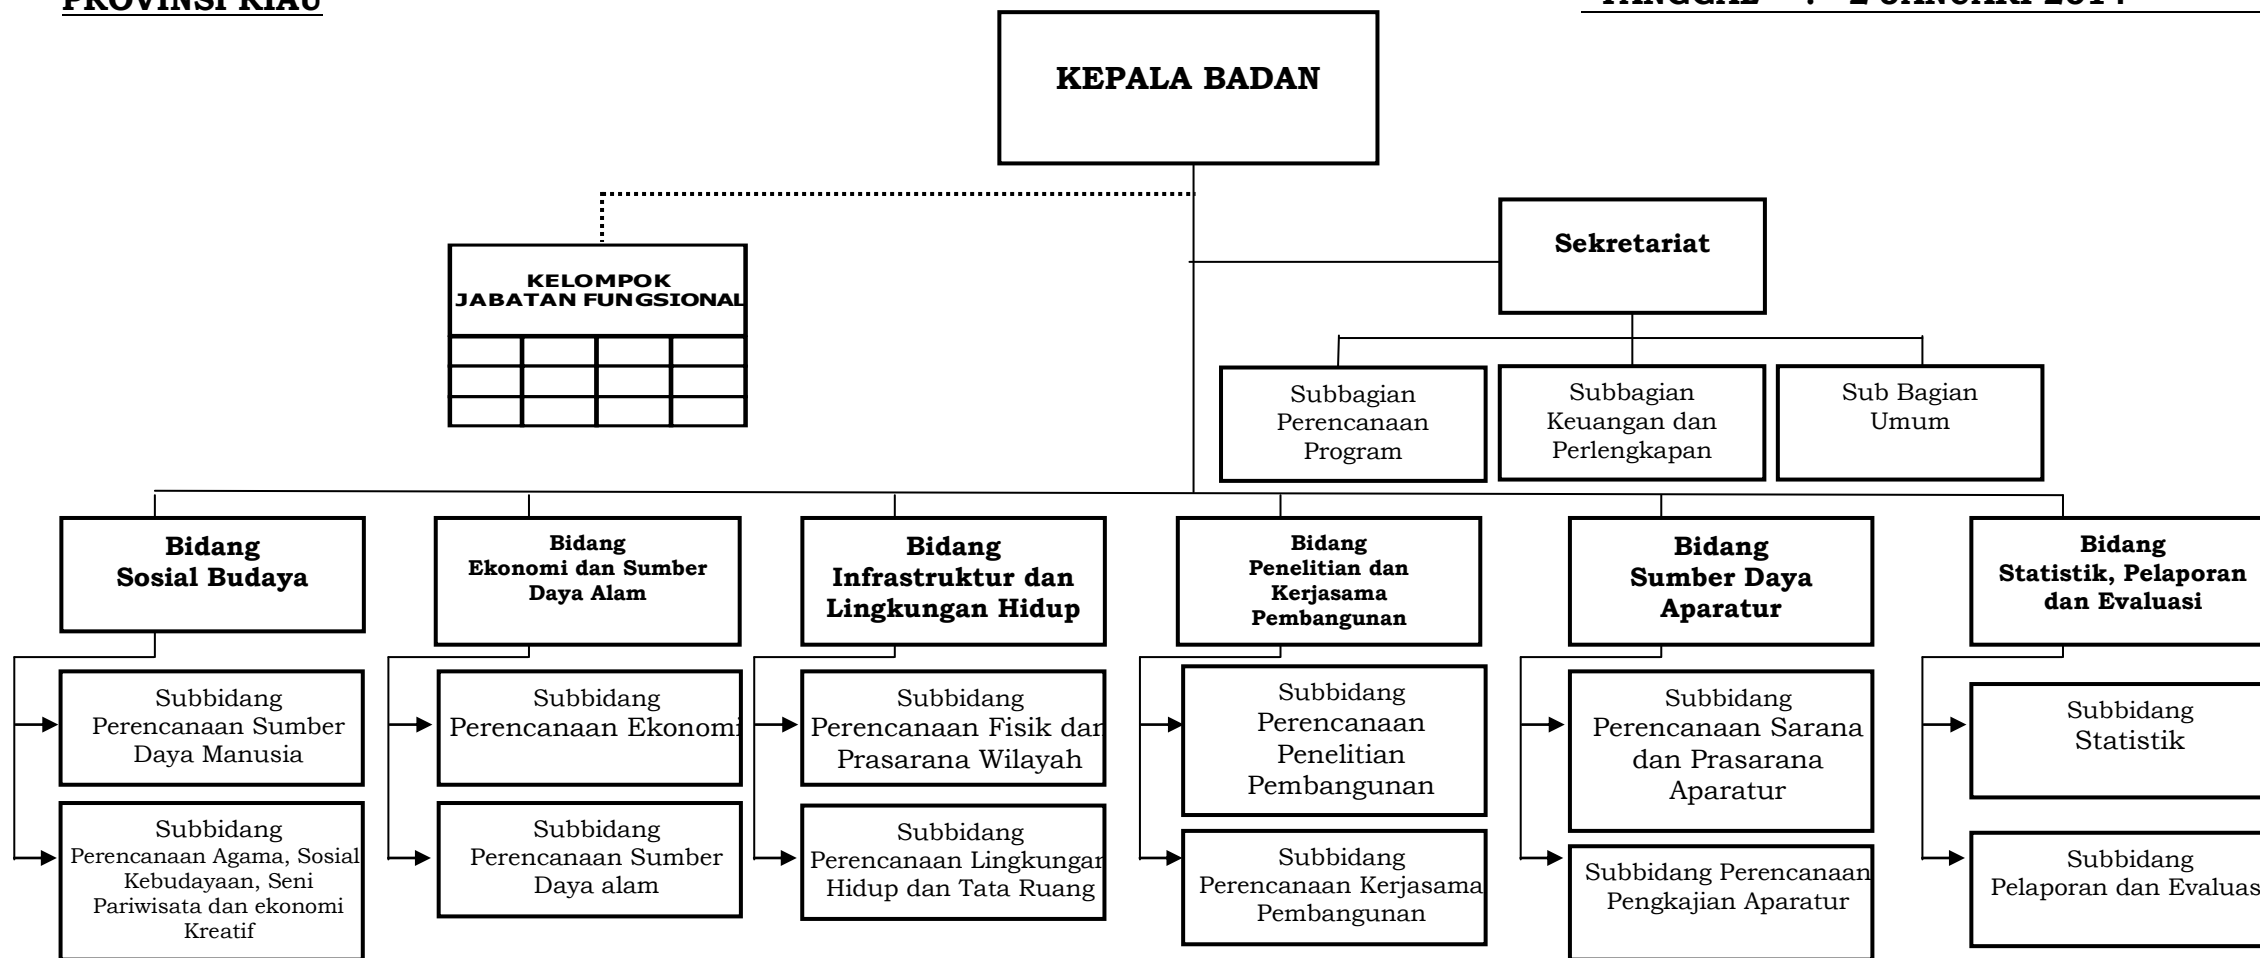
PROVINSI RIAU

TANGGAL : 2 JANUARI 2014

KEPALA BADAN

KELOMPOK JABATAN FUNGSIONAL

Sekretariat

Subbagian Perencanaan Program

Subbagian Keuangan dan Perlengkapan

Sub Bagian Umum

Bidang Sosial Budaya

Subbidang Perencanaan Sumber Daya Manusia

Subbidang Perencanaan Agama, Sosial Kebudayaan, Seni Pariwisata dan ekonomi Kreatif

Bidang Ekonomi dan Sumber Daya Alam

Subbidang Perencanaan Ekonomi

Subbidang Perencanaan Sumber Daya alam

Bidang Infrastruktur dan Lingkungan Hidup

Subbidang Perencanaan Fisik dan Prasarana Wilayah

Subbidang Perencanaan Lingkungan Hidup dan Tata Ruang

Bidang Penelitian dan Kerjasama Pembangunan

Subbidang Perencanaan Penelitian Pembangunan

Subbidang Perencanaan Kerjasama Pembangunan

Bidang Sumber Daya Aparatur

Subbidang Perencanaan Sarana dan Prasarana Aparatur

Subbidang Perencanaan Pengkajian Aparatur

Bidang Statistik, Pelaporan dan Evaluasi

Subbidang Statistik

Subbidang Pelaporan dan Evaluasi